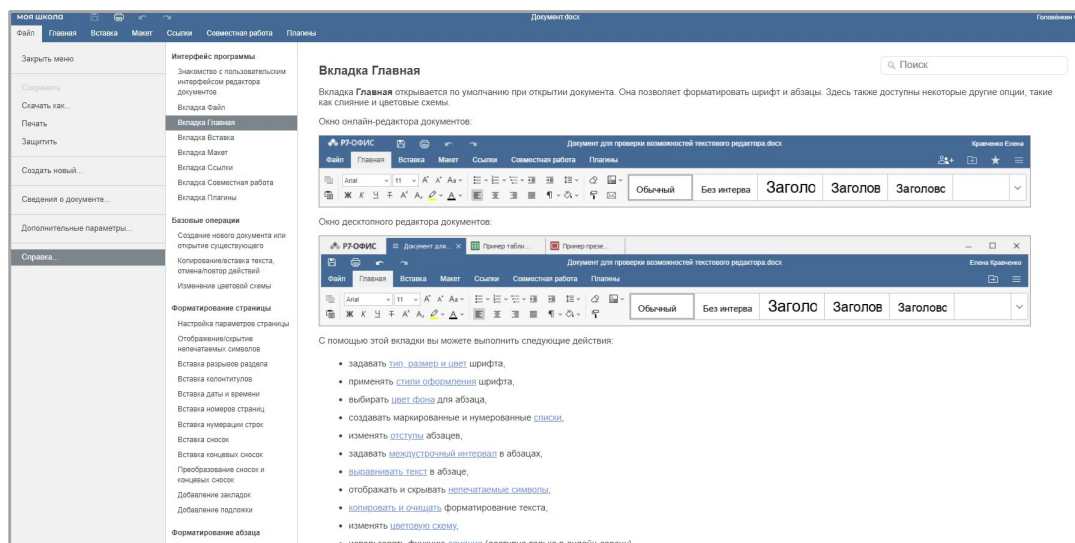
моя школа
Документ.docx
Голов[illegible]

Файл Главная Вставка Макет Ссылки Совместная работа Плагины

Закрыть меню
Сохранить
Скачать как...
Печать
Защитить
Создать новый...
Сведения о документе...
Дополнительные параметры...
Справка...

Интерфейс программы
Знакомство с пользовательским интерфейсом редактора документов
Вкладка Файл
Вкладка Главная
Вкладка Вставка
Вкладка Макет
Вкладка Ссылки
Вкладка Совместная работа
Вкладка Плагины

Базовые операции
Создание нового документа или открытие существующего
Копирование/вставка текста, отмена/повтор действий
Изменение цветовой схемы

Форматирование страницы
Настройка параметров страницы
Отображение/скрытие непечатаемых символов
Вставка разрывов раздела
Вставка колонтитулов
Вставка даты и времени
Вставка номеров страниц
Вставка нумерации строк
Вставка сносок
Вставка концевых сносок
Преобразование сносок и концевых сносок
Добавление закладок
Добавление подложки

Форматирование абзаца

Поиск

Вкладка Главная

Вкладка Главная открывается по умолчанию при открытии документа. Она позволяет форматировать шрифт и абзацы. Здесь также доступны некоторые другие опции, такие как слияние и цветовые схемы.

Окно онлайн-редактора документов:

Р7-ОФИС Документ для проверки возможностей текстового редактора.docx Кравченко Елена
Файл Главная Вставка Макет Ссылки Совместная работа Плагины
Arial 11 Обычный Без интерва Заголо Заголов Заголовс

Окно десктопного редактора документов:

Р7-ОФИС Документ для... Пример табли... Пример презе...
Документ для проверки возможностей текстового редактора.docx Елена Кравченко
Файл Главная Вставка Макет Ссылки Совместная работа Плагины
Arial 11 Обычный Без интерва Заголо Заголов Заголовс

С помощью этой вкладки вы можете выполнить следующие действия:

• задавать тип, размер и цвет шрифта,
• применять стили оформления шрифта,
• выбирать цвет фона для абзаца,
• создавать маркированные и нумерованные списки,
• изменять отступы абзацев,
• задавать междустрочный интервал в абзацах,
• выравнивать текст в абзаце,
• отображать и скрывать непечатаемые символы,
• копировать и очищать форматирование текста,
• изменять цветовую схему,
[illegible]